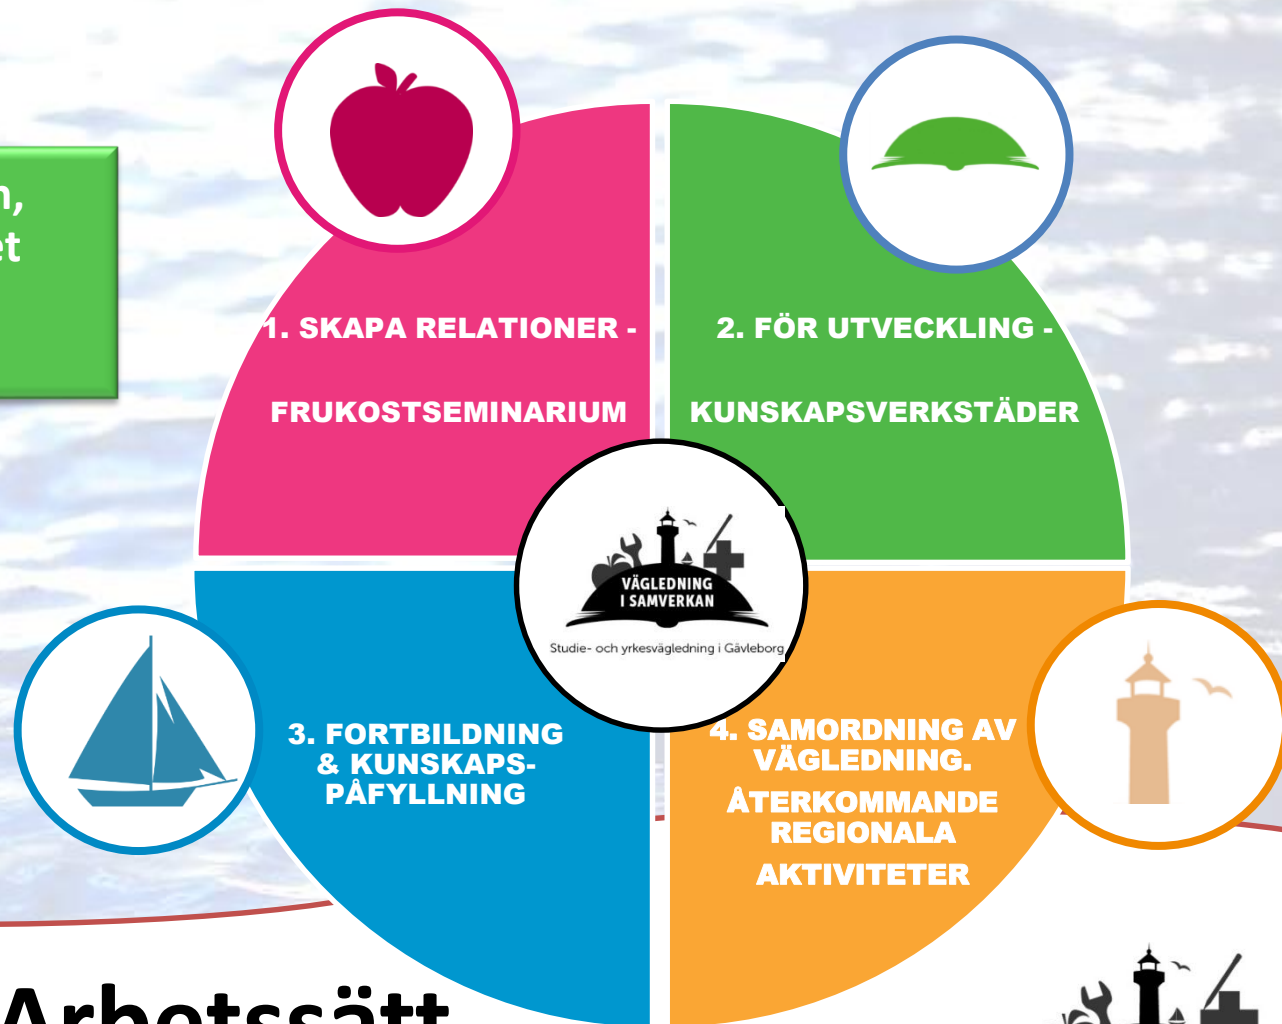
n,
et

1. SKAPA RELATIONER -

FRUKOSTSEMINARIUM

2. FÖR UTVECKLING -

KUNSKAPSVERKSTÄDER

VÄGLEDNING I SAMVERKAN

Studie- och yrkesvägledning i Gävleborg

3. FORTBILDNING & KUNSKAPS-PÅFYLLNING

4. SAMORDNING AV VÄGLEDNING.

ÅTERKOMMANDE REGIONALA

AKTIVITETER

Arbetssätt